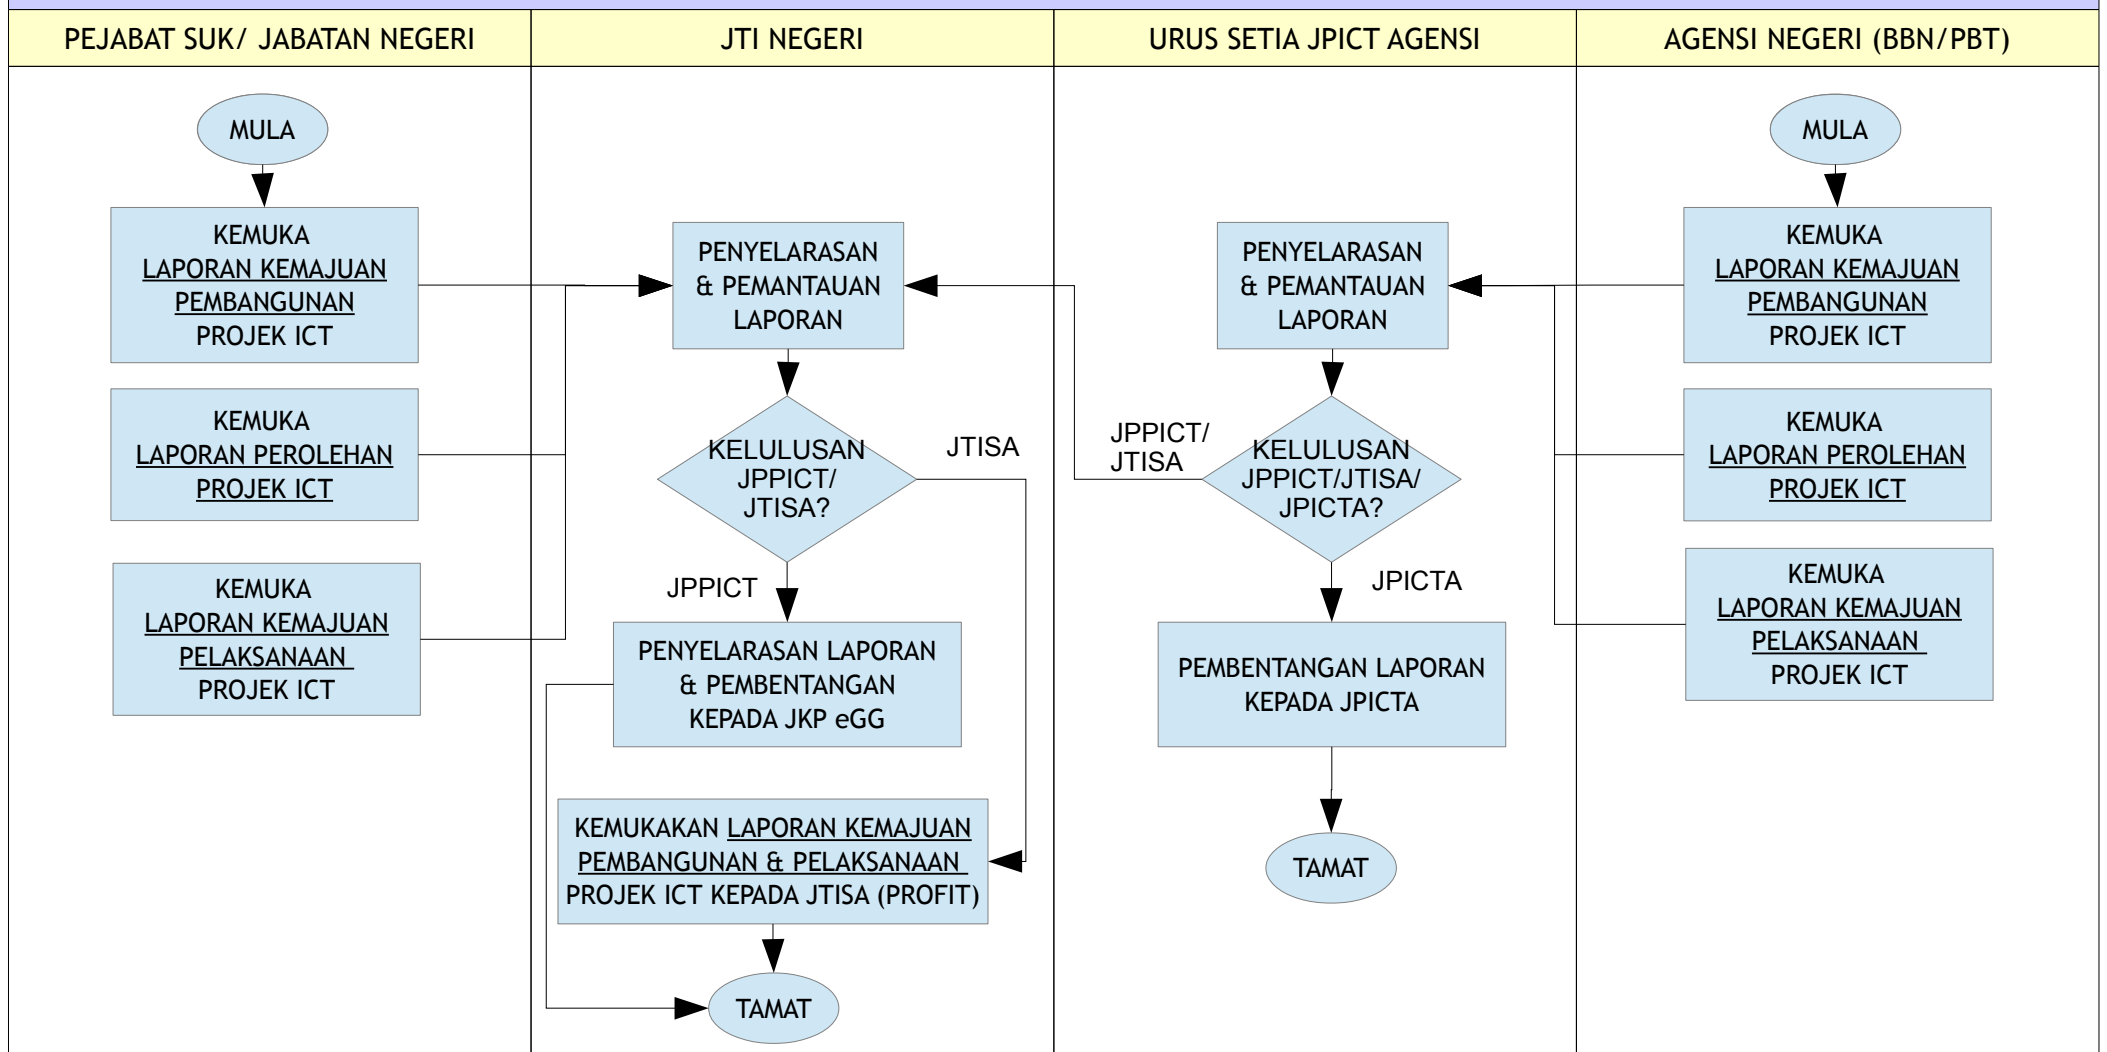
| PEJABAT SUK/ JABATAN NEGERI | JTI NEGERI | URUS SETIA JPICT AGENSI | AGENSI NEGERI (BBN/PBT) |
|---|---|---|---|

MULA

KEMUKA LAPORAN KEMAJUAN PEMBANGUNAN PROJEK ICT

KEMUKA LAPORAN PEROLEHAN PROJEK ICT

KEMUKA LAPORAN KEMAJUAN PELAKSANAAN PROJEK ICT

PENYELARASAN & PEMANTAUAN LAPORAN

KELULUSAN JPPICT/ JTISA?

JTISA

JPPICT

PENYELARASAN LAPORAN & PEMBENTANGAN KEPADA JKP eGG

KEMUKAKAN LAPORAN KEMAJUAN PEMBANGUNAN & PELAKSANAAN PROJEK ICT KEPADA JTISA (PROFIT)

TAMAT

PENYELARASAN & PEMANTAUAN LAPORAN

JPPICT/ JTISA

KELULUSAN JPPICT/JTISA/ JPICTA?

JPICTA

PEMBENTANGAN LAPORAN KEPADA JPICTA

TAMAT

MULA

KEMUKA LAPORAN KEMAJUAN PEMBANGUNAN PROJEK ICT

KEMUKA LAPORAN PEROLEHAN PROJEK ICT

KEMUKA LAPORAN KEMAJUAN PELAKSANAAN PROJEK ICT